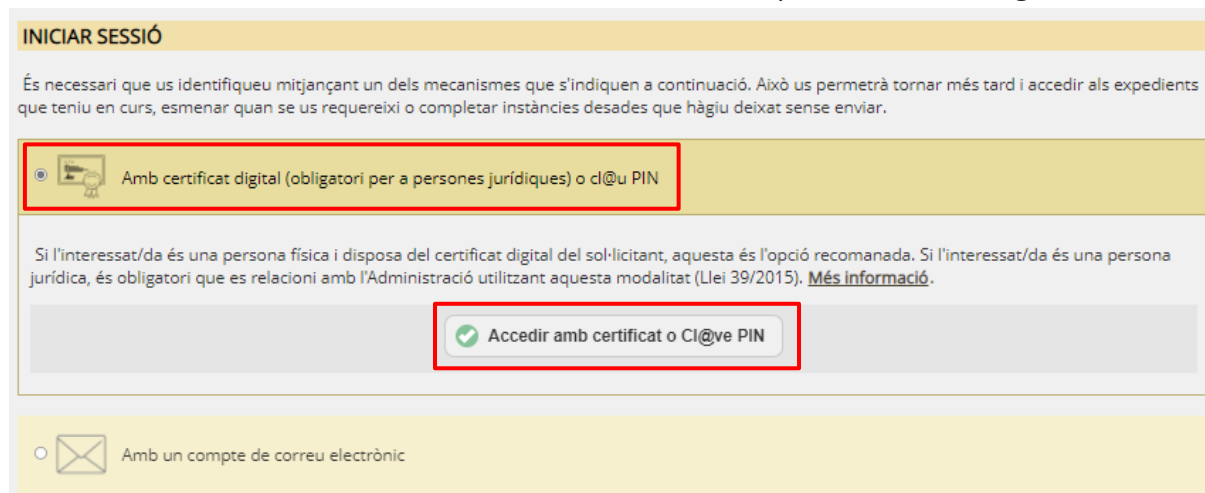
INICIAR SESSIÓ

És necessari que us identifiqueu mitjançant un dels mecanismes que s'indiquen a continuació. Això us permetrà tornar més tard i accedir als expedients que teniu en curs, esmenar quan se us requereixi o completar instàncies desades que hàgiu deixat sense enviar.

Amb certificat digital (obligatori per a persones jurídiques) o cl@u PIN

Si l'interessat/da és una persona física i disposa del certificat digital del sol·licitant, aquesta és l'opció recomanada. Si l'interessat/da és una persona jurídica, és obligatori que es relacioni amb l'Administració utilitzant aquesta modalitat (Llei 39/2015). Més informació.

Accedir amb certificat o Cl@ve PIN

Amb un compte de correu electrònic